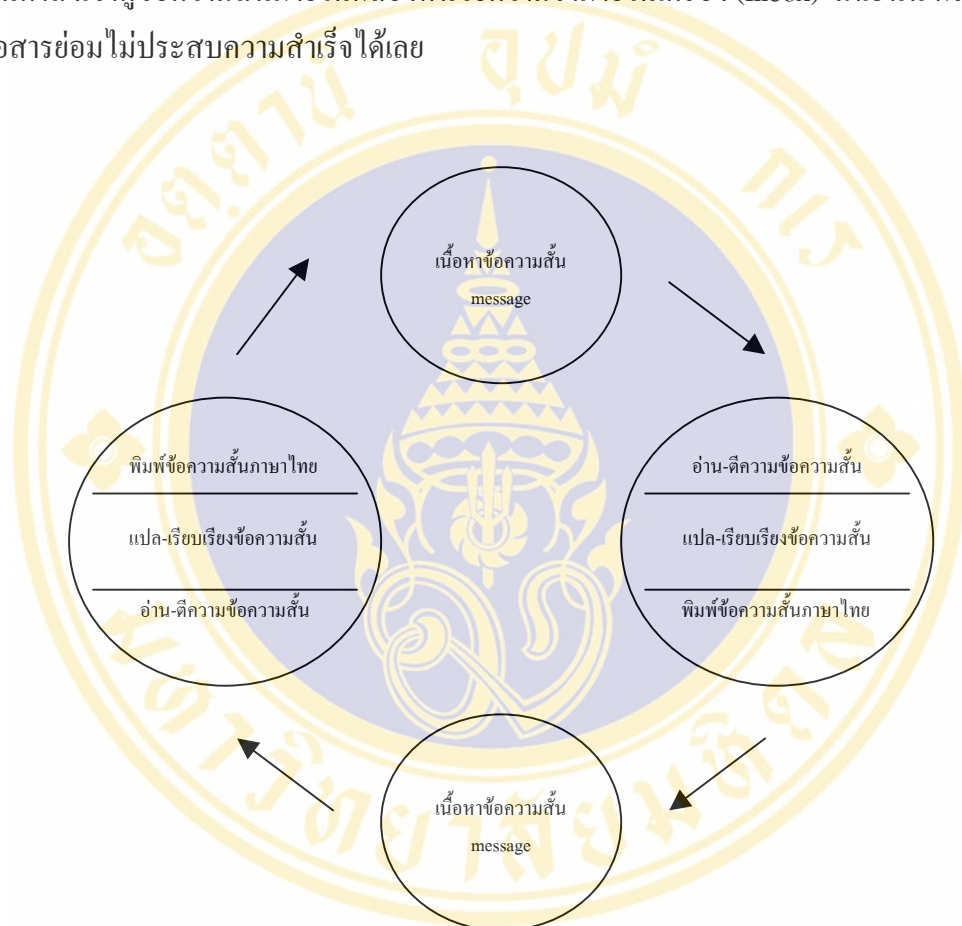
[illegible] (message) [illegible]
อสารย่อมไม่ประสบความสำเร็จได้เลย

เนื้อหาข้อความสั้น
message

อ่าน-ตีความข้อความสั้น

แปล-เรียบเรียงข้อความสั้น

พิมพ์ข้อความสั้นภาษาไทย

เนื้อหาข้อความสั้น
message

พิมพ์ข้อความสั้นภาษาไทย

แปล-เรียบเรียงข้อความสั้น

อ่าน-ตีความข้อความสั้น